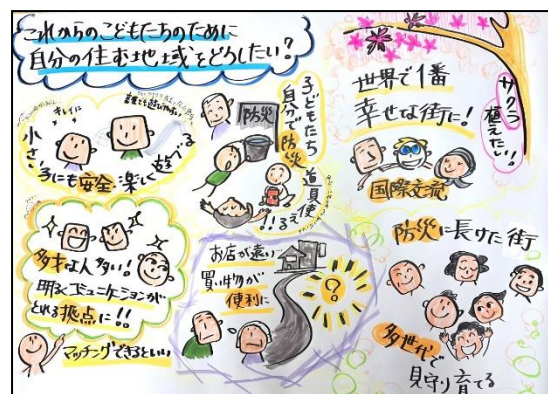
これからのこどもたちのために
自分の住む地域をどうしたい?

キレイに

小さい子にも安全・楽しく遊べる

防災

子どもたちも自分で防災道具使えるよ!

世界で1番幸せな街に!

サクラ植えたい!

国際交流

多様な人達が明るくコミュニケーションがとれる拠点に!!

マッチングできるといい

お店が遠い
買い物が便利に

防災に長けた街

多世代で見守り育てる